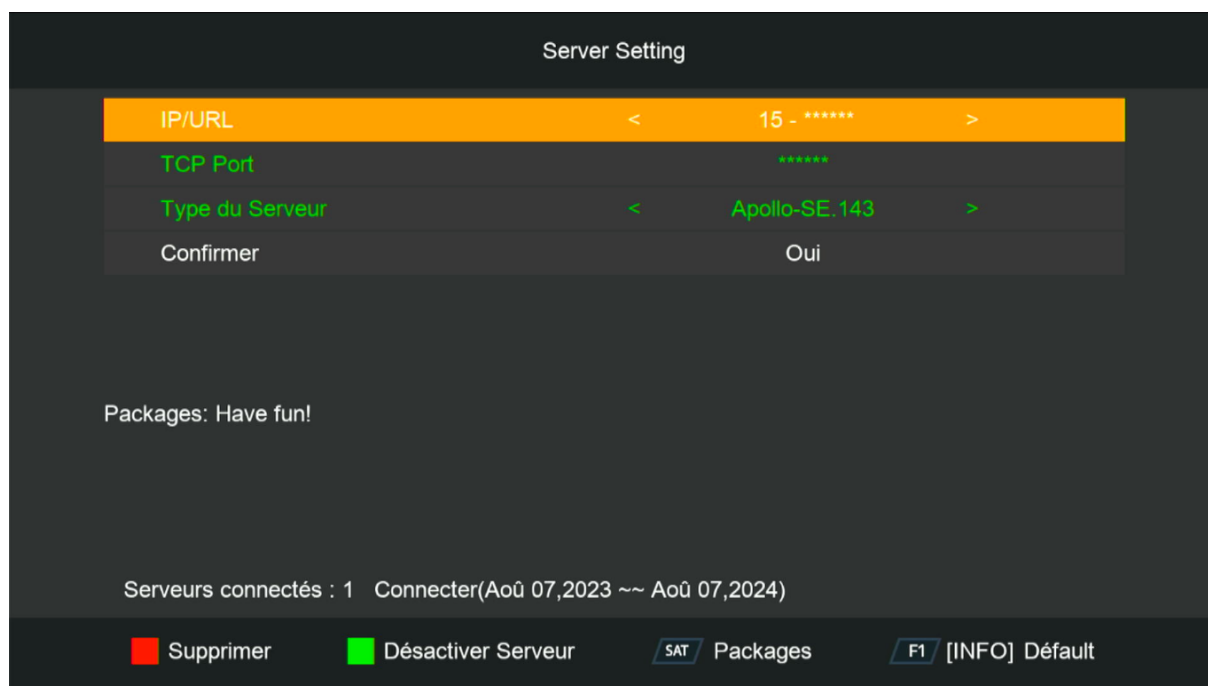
Server Setting

| IP/URL | < | 15 - ****** | > |
|---|---|---|---|
| TCP Port | | ****** | |
| Type du Serveur | < | Apollo-SE.143 | > |
| Confirmer | | Oui | |

Packages: Have fun!

Serveurs connectés : 1 Connecter(Aoû 07,2023 ~~ Aoû 07,2024)

Supprimer Désactiver Serveur SAT Packages F1 [INFO] Défault